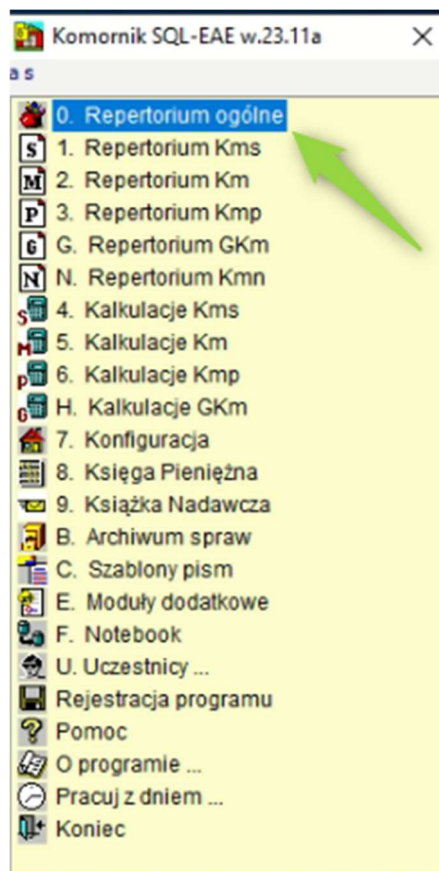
Komornik SQL-EAE w.23.11a
a s
0. Repertorium ogólne
1. Repertorium Kms
2. Repertorium Km
3. Repertorium Kmp
G. Repertorium GKm
N. Repertorium Kmn
4. Kalkulacje Kms
5. Kalkulacje Km
6. Kalkulacje Kmp
H. Kalkulacje GKm
7. Konfiguracja
8. Księga Pieniężna
9. Książka Nadawcza
B. Archiwum spraw
C. Szablony pism
E. Moduły dodatkowe
F. Notebook
U. Uczestnicy ...
Rejestracja programu
Pomoc
O programie ...
Pracuj z dniem ...
Koniec